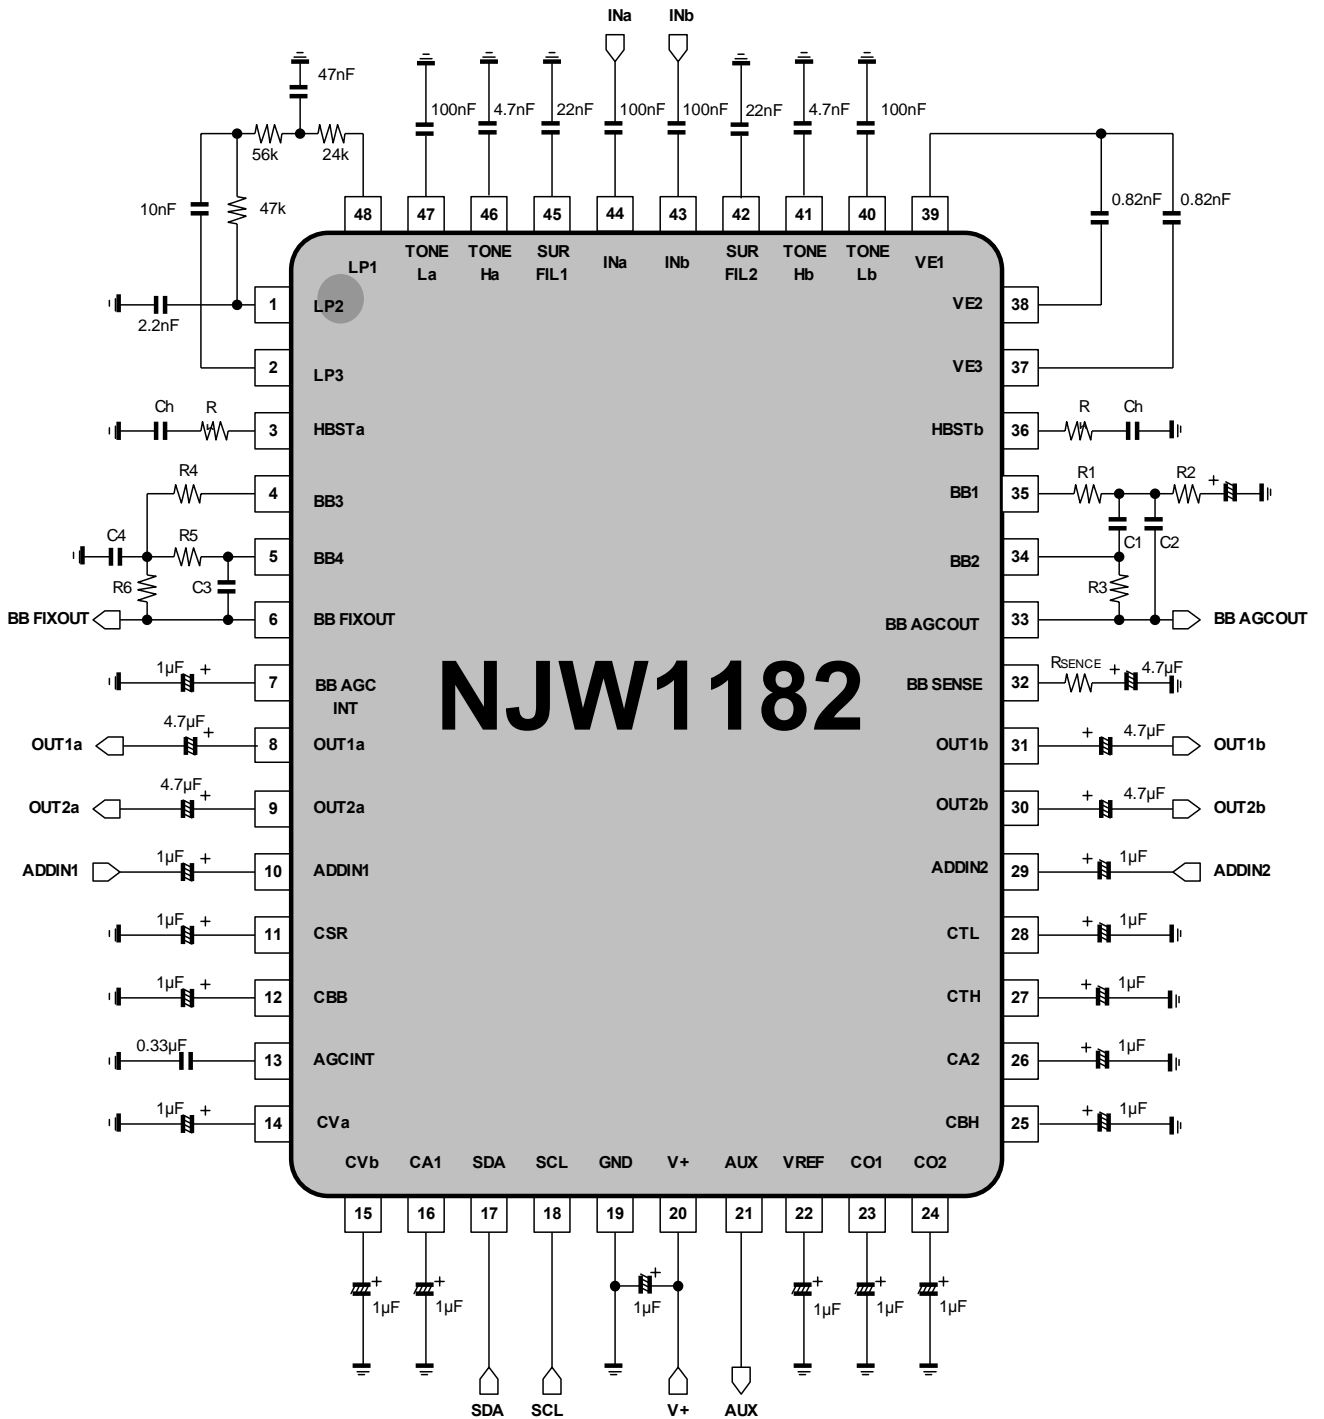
INa INb

47nF

56k 24k

10nF 47k

100nF 4.7nF 22nF 100nF 100nF 22nF 4.7nF 100nF

0.82nF 0.82nF

48 47 46 45 44 43 42 41 40 39

LP1 TONE La TONE Ha SUR FIL1 INa INb SUR FIL2 TONE Hb TONE Lb VE1

2.2nF 1 LP2 VE2 38

2 LP3 VE3 37

Ch R 3 HBSTa HBSTb 36 R Ch

R4 4 BB3 BB1 35 R1 R2 +

C4 R5 5 BB4 BB2 34 C1 C2

R6 C3 R3

BB FIXOUT 6 BB FIXOUT BB AGCOUT 33 BB AGCOUT

1μF + 7 BB AGC INT NJW1182 BB SENSE 32 RSENCE + 4.7μF

OUT1a 4.7μF + 8 OUT1a OUT1b 31 + 4.7μF OUT1b

OUT2a 4.7μF + 9 OUT2a OUT2b 30 + 4.7μF OUT2b

ADDIN1 1μF + 10 ADDIN1 ADDIN2 29 + 1μF ADDIN2

1μF + 11 CSR CTL 28 + 1μF

1μF + 12 CBB CTH 27 + 1μF

0.33μF 13 AGCINT CA2 26 + 1μF

1μF + 14 CVa CBH 25 + 1μF

CVb CA1 SDA SCL GND V+ AUX VREF CO1 CO2

15 16 17 18 19 20 21 22 23 24

+ 1μF + 1μF + 1μF + 1μF + 1μF + 1μF

SDA SCL V+ AUX